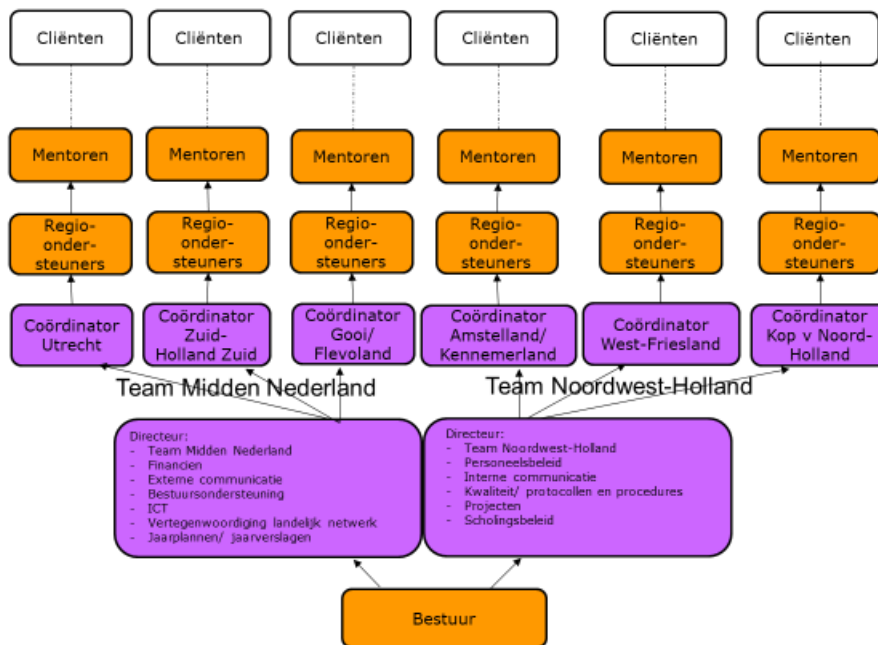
Cliënten

Cliënten

Cliënten

Cliënten

Cliënten

Cliënten

Mentoren

Mentoren

Mentoren

Mentoren

Mentoren

Mentoren

Regio-onder-steuners

Regio-onder-steuners

Regio-onder-steuners

Regio-onder-steuners

Regio-onder-steuners

Regio-onder-steuners

Coördinator Utrecht

Coördinator Zuid-Holland Zuid

Coördinator Gooi/ Flevoland

Coördinator Amstelland/ Kennemerland

Coördinator West-Friesland

Coördinator Kop v Noord-Holland

Team Midden Nederland

Team Noordwest-Holland

Directeur:
- Team Midden Nederland
- Financien
- Externe communicatie
- Bestuursondersteuning
- ICT
- Vertegenwoordiging landelijk netwerk
- Jaarplannen/ jaarverslagen

Directeur:
- Team Noordwest-Holland
- Personeelsbeleid
- Interne communicatie
- Kwaliteit/ protocollen en procedures
- Projecten
- Scholingsbeleid

Bestuur